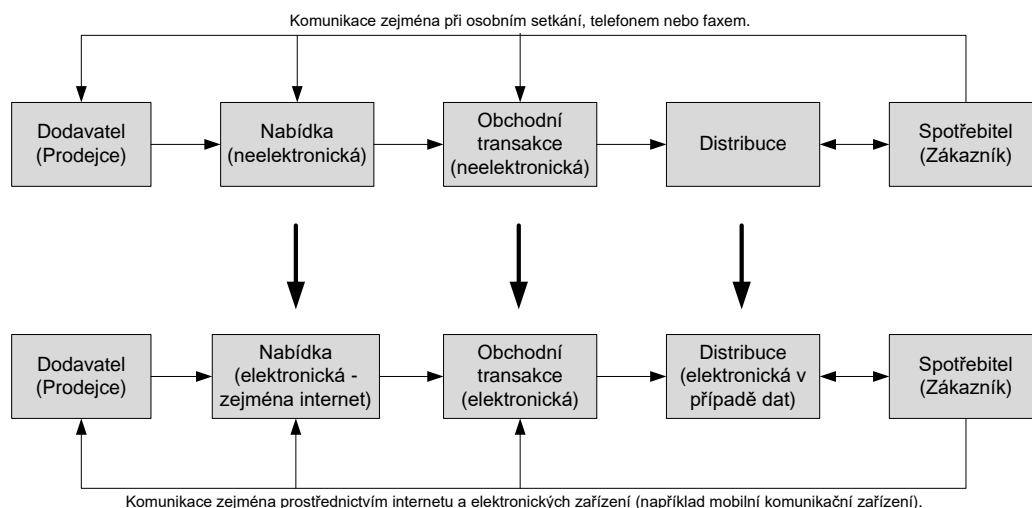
Komunikace zejména při osobním setkání, telefonem nebo faxem.

Dodavatel (Prodejce)

Nabídka (neelektronická)

Obchodní transakce (neelektronická)

Distribuce

Spotřebitel (Zákazník)

Dodavatel (Prodejce)

Nabídka (elektronická - zejména internet)

Obchodní transakce (elektronická)

Distribuce (elektronická v případě dat)

Spotřebitel (Zákazník)

Komunikace zejména prostřednictvím internetu a elektronických zařízení (například mobilní komunikační zařízení).